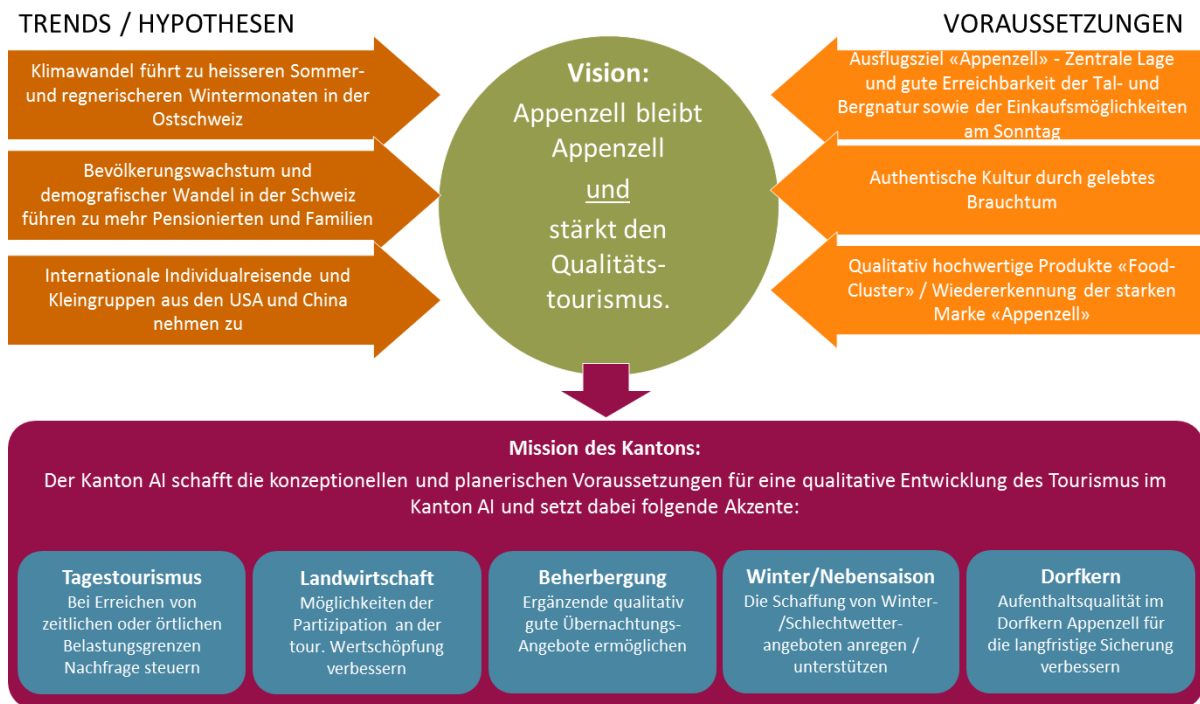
TRENDS / HYPOTHESEN

Klimawandel führt zu heisseren Sommer- und regnerischeren Wintermonaten in der Ostschweiz

Bevölkerungswachstum und demografischer Wandel in der Schweiz führen zu mehr Pensionierten und Familien

Internationale Individualreisende und Kleingruppen aus den USA und China nehmen zu

Vision:
Appenzell bleibt Appenzell
und
stärkt den Qualitätstourismus.

VORAUSSETZUNGEN

Ausflugsziel «Appenzell» - Zentrale Lage und gute Erreichbarkeit der Tal- und Bergnatur sowie der Einkaufsmöglichkeiten am Sonntag

Authentische Kultur durch gelebtes Brauchtum

Qualitativ hochwertige Produkte «Food-Cluster» / Wiedererkennung der starken Marke «Appenzell»

Mission des Kantons:
Der Kanton AI schafft die konzeptionellen und planerischen Voraussetzungen für eine qualitative Entwicklung des Tourismus im Kanton AI und setzt dabei folgende Akzente:

Tagestourismus
Bei Erreichen von zeitlichen oder örtlichen Belastungsgrenzen Nachfrage steuern

Landwirtschaft
Möglichkeiten der Partizipation an der tour. Wertschöpfung verbessern

Beherbergung
Ergänzende qualitativ gute Übernachtungs-Angebote ermöglichen

Winter/Nebensaison
Die Schaffung von Winter-/Schlechtwetter-angeboten anregen / unterstützen

Dorfkern
Aufenthaltsqualität im Dorfkern Appenzell für die langfristige Sicherung verbessern